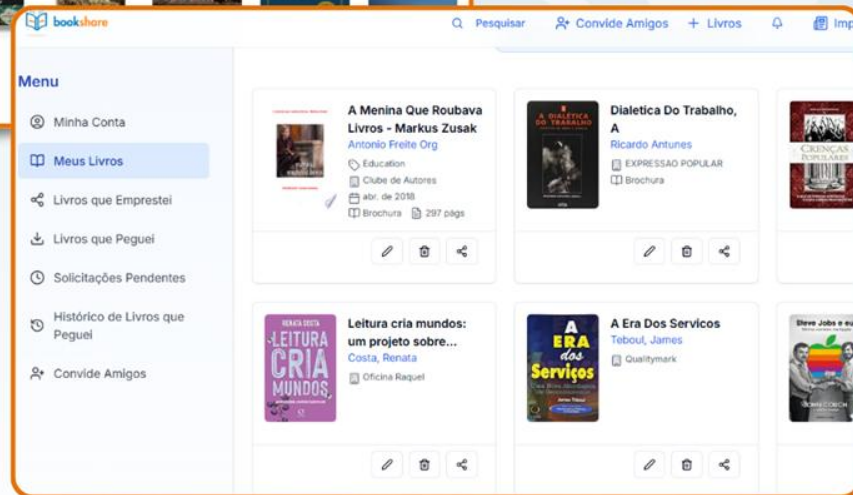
bookshare

Pesquisar
Convide Amigos
+ Livros
Imp

Menu

Minha Conta
Meus Livros
Livros que Emprestei
Livros que Peguei
Solicitações Pendentes
Histórico de Livros que Peguei
Convide Amigos

A Menina Que Roubava Livros - Markus Zusak
Antonio Freite Org
Education
Clube de Autores
abr. de 2018
Brochura
297 págs

Dialetica Do Trabalho, A
Ricardo Antunes
EXPRESSAO POPULAR
Brochura

A DIALÉTICA DO TRABALHO

CRENÇAS POPULARES

Leitura cria mundos: um projeto sobre...
Costa, Renata
Oficina Raquel

RENATA COSTA
LEITURA CRIA MUNDOS

A Era Dos Servicos
Teboul, James
Qualitymark

A ERA dos Serviços

Steve Jobs e eu